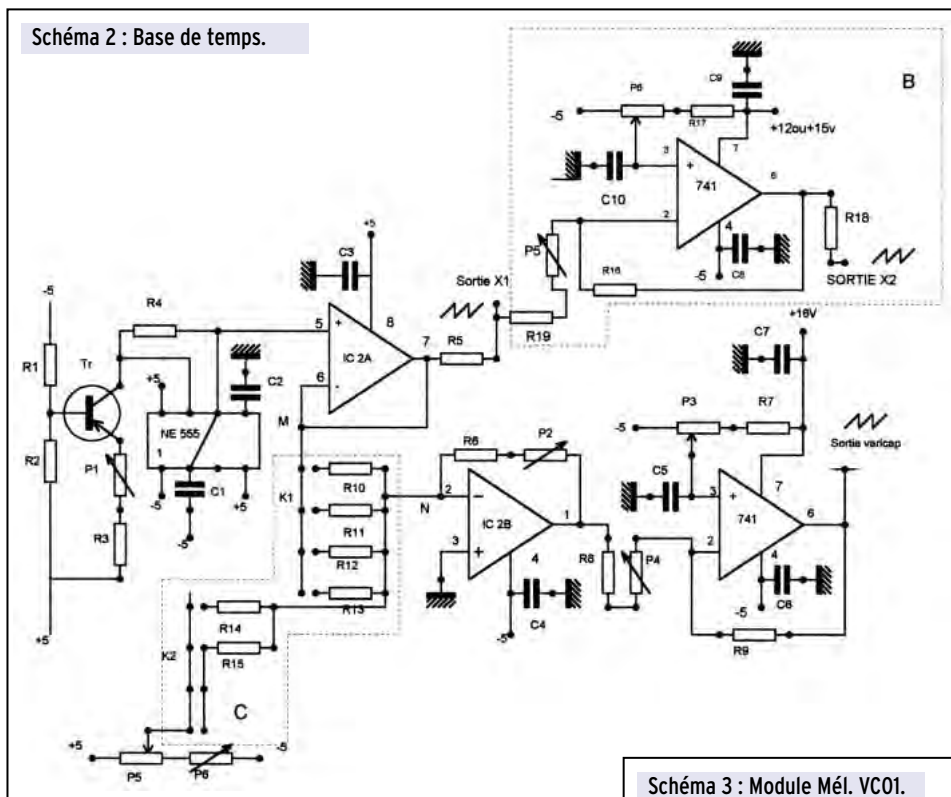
Schéma 2 : Base de temps.

B
C9
P6
R17
-5
+12ou+15v
3
7
C10
741
6
2
4
R18
P5
R16
C8
-5
SORTIE X2
+5
C3
Sortie X1
-5
R4
5
+
8
R19
R1
Tr
+5
C2
IC 2A
7
R5
+18V
C7
6
-
R2
NE 555
M
P3
R7
-5
Sortie varicap
P1
1
C1
K1
R10
R6
P2
-5
+5
N
2
-
C5
3
+
7
R11
1
741
6
-5
R3
R12
IC 2B
2
3
+
4
R8
P4
4
R13
C6
K2
R14
C4
-5
-5
R15
R9
C
+5
P5
P6
-5

Schéma 3 : Module Mél. VC01.